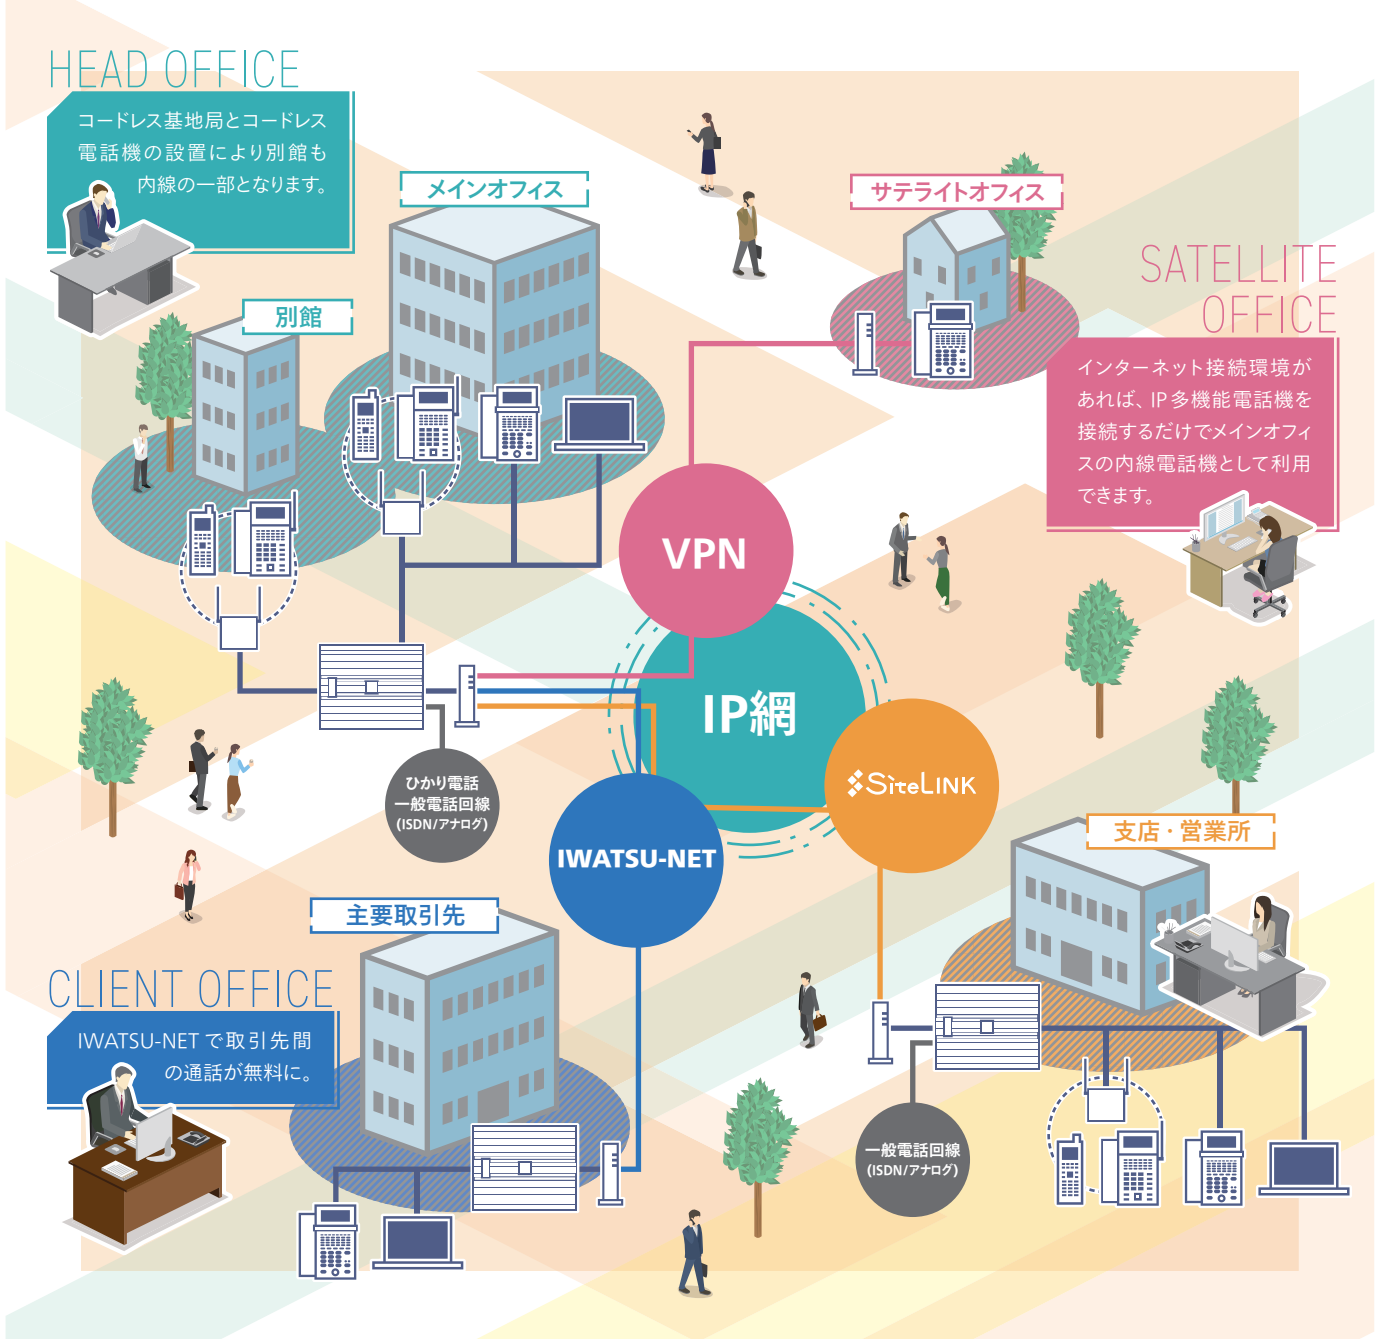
HEAD OFFICE

コードレス基地局とコードレス電話機の設置により別館も内線の一部となります。

メインオフィス

別館

サテライトオフィス

SATELLITE OFFICE

インターネット接続環境があれば、IP多機能電話機を接続するだけでメインオフィスの内線電話機として利用できます。

VPN

IP網

SiteLINK

IWATSU-NET

ひかり電話
一般電話回線
(ISDN/アナログ)

支店・営業所

主要取引先

CLIENT OFFICE

IWATSU-NETで取引先間の通話が無料に。

一般電話回線
(ISDN/アナログ)